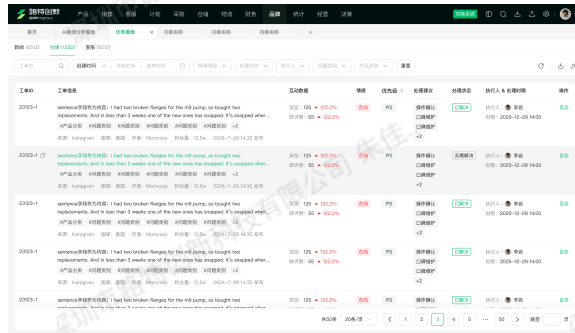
产品 销售 图谱 计划 采购 仓储 物流 财务 运营 统计 经营 决策

首页 AI商品分析看板 任务面板 功能名称 功能名称

跟帖 (10/12) 处理中 (1232) 重复 (1012)

工单ID 创建时间 开始时间 结束时间 跟踪等级 处理进度 执行人 问题类型 产品类型 重置

| 工单ID | 工单信息 | 互动数据 | 情绪 | 优先级 | 处理建议 | 处理状态 | 执行人 & 处理时间 | 操作 |
|---|---|---|---|---|---|---|---|---|
| 23123-1 | sentence深层含义内容：I had two broken flanges for the m8 pump, so bought two replacements. And in less than 3 weeks one of the new ones has snapped. It's scrapped wher... #产品分类 #问题类别 #问题类别 #问题类别 #问题类别 来源：Instagram 国家：美国 作者：Momozaly 粉丝量：12.5w 2024-7-29 14:35 发布 | 浏览：125 ▲ 122.2% 转评赞：55 ▲ 122.2% | 负面 | P3 | 操作建议 口建议 口建议 +2 | 已解决 | 执行人：李勤 处理时间：2025-12-29 14:00 | 日志 |
| 23123-1 | sentence深层含义内容：I had two broken flanges for the m8 pump, so bought two replacements. And in less than 3 weeks one of the new ones has snapped. It's scrapped wher... #产品分类 #问题类别 #问题类别 #问题类别 #问题类别 来源：Instagram 国家：美国 作者：Momozaly 粉丝量：12.5w 2024-7-29 14:35 发布 | 浏览：125 ▲ 122.2% 转评赞：55 ▲ 122.2% | 负面 | P3 | 操作建议 口建议 口建议 +2 | 无需解决 | 执行人：李勤 处理时间：2025-12-29 14:00 | 日志 |
| 23123-1 | sentence深层含义内容：I had two broken flanges for the m8 pump, so bought two replacements. And in less than 3 weeks one of the new ones has snapped. It's scrapped wher... #产品分类 #问题类别 #问题类别 #问题类别 #问题类别 来源：Instagram 国家：美国 作者：Momozaly 粉丝量：12.5w 2024-7-29 14:35 发布 | 浏览：125 ▲ 122.2% 转评赞：55 ▲ 122.2% | 负面 | P3 | 操作建议 口建议 口建议 +2 | 已解决 | 执行人：李勤 处理时间：2025-12-29 14:00 | 日志 |
| 23123-1 | sentence深层含义内容：I had two broken flanges for the m8 pump, so bought two replacements. And in less than 3 weeks one of the new ones has snapped. It's scrapped wher... #产品分类 #问题类别 #问题类别 #问题类别 #问题类别 来源：Instagram 国家：美国 作者：Momozaly 粉丝量：12.5w 2024-7-29 14:35 发布 | 浏览：125 ▲ 122.2% 转评赞：55 ▲ 122.2% | 负面 | P3 | 操作建议 口建议 口建议 +2 | 已解决 | 执行人：李勤 处理时间：2025-12-29 14:00 | 日志 |
| 23123-1 | sentence深层含义内容：I had two broken flanges for the m8 pump, so bought two replacements. And in less than 3 weeks one of the new ones has snapped. It's scrapped wher... | 浏览：125 ▲ 122.2% | 负面 | P3 | 操作建议 | 已解决 | 执行人：李勤 | 日志 |

共50条 20条/页 < 1 2 3 4 ... 50 > 跳至 页